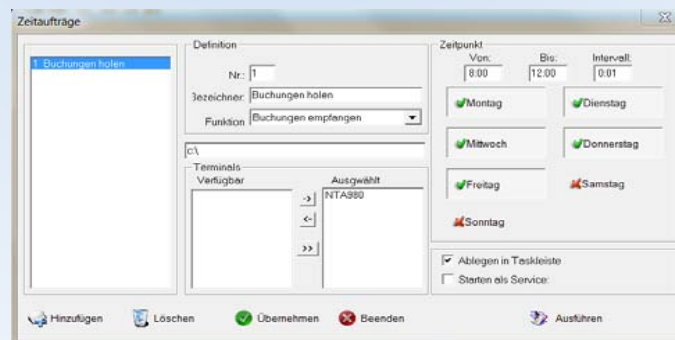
Zeitaufträge

1 Buchungen holen

Definition

Nr.: 1

Bezeichner: Buchungen holen

Funktion: Buchungen empfangen

c:\

Terminals

Verfügbar

Ausgewählt

NTA980

->

<-

>>

Zeitpunkt

Von: 8:00

Bis: 12:00

Intervall: 0:01

Montag

Dienstag

Mittwoch

Donnerstag

Freitag

Samstag

Sonntag

Ablegen in Taskleiste

Starten als Service:

Hinzufügen

Löschen

Übernehmen

Beenden

Ausführen